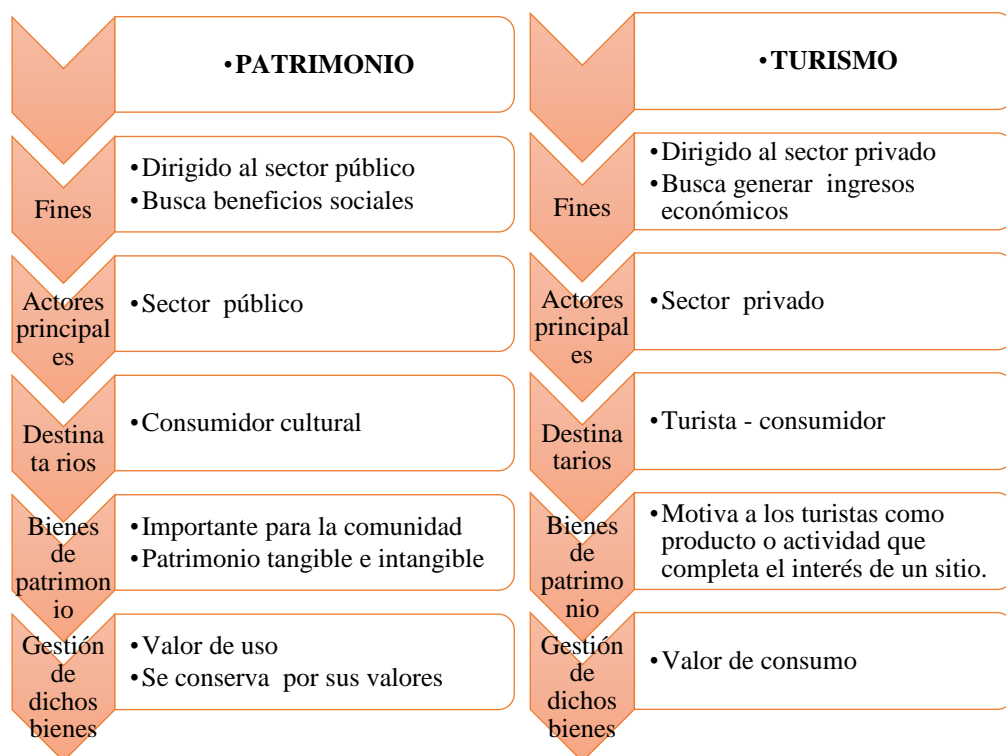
•PATRIMONIO

Fines
•Dirigido al sector público
•Busca beneficios sociales

Actores principal es
•Sector público

Destina ta rios
•Consumidor cultural

Bienes de patrimon io
•Importante para la comunidad
•Patrimonio tangible e intangible

Gestión de dichos bienes
•Valor de uso
•Se conserva por sus valores

•TURISMO

Fines
•Dirigido al sector privado
•Busca generar ingresos económicos

Actores principal es
•Sector privado

Destina tarios
•Turista - consumidor

Bienes de patrimo nio
•Motiva a los turistas como producto o actividad que completa el interés de un sitio.

Gestión de dichos bienes
•Valor de consumo